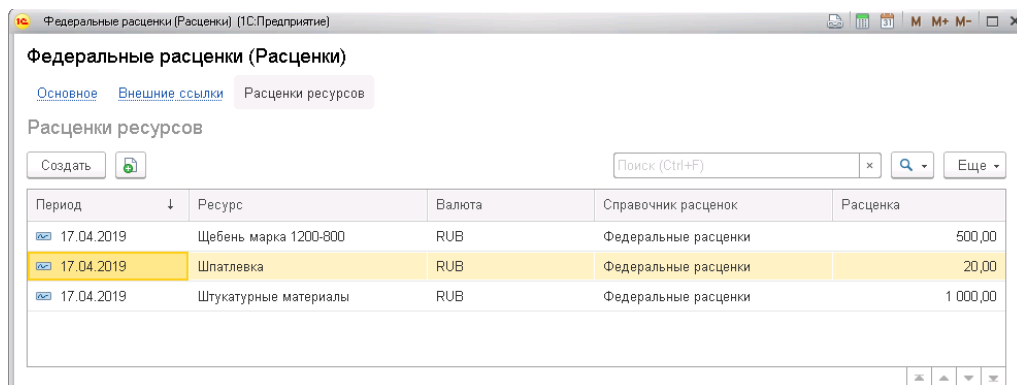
1С Федеральные расценки (Расценки) (1С:Предприятие)

M M+ M-

Федеральные расценки (Расценки)

Основное Внешние ссылки Расценки ресурсов

Расценки ресурсов

Создать

Поиск (Ctrl+F) ×

Еще

| Период ↓ | Ресурс | Валюта | Справочник расценок | Расценка |
|---|---|---|---|---|
| 17.04.2019 | Щебень марка 1200-800 | RUB | Федеральные расценки | 500,00 |
| 17.04.2019 | Шпатлевка | RUB | Федеральные расценки | 20,00 |
| 17.04.2019 | Штукатурные материалы | RUB | Федеральные расценки | 1 000,00 |